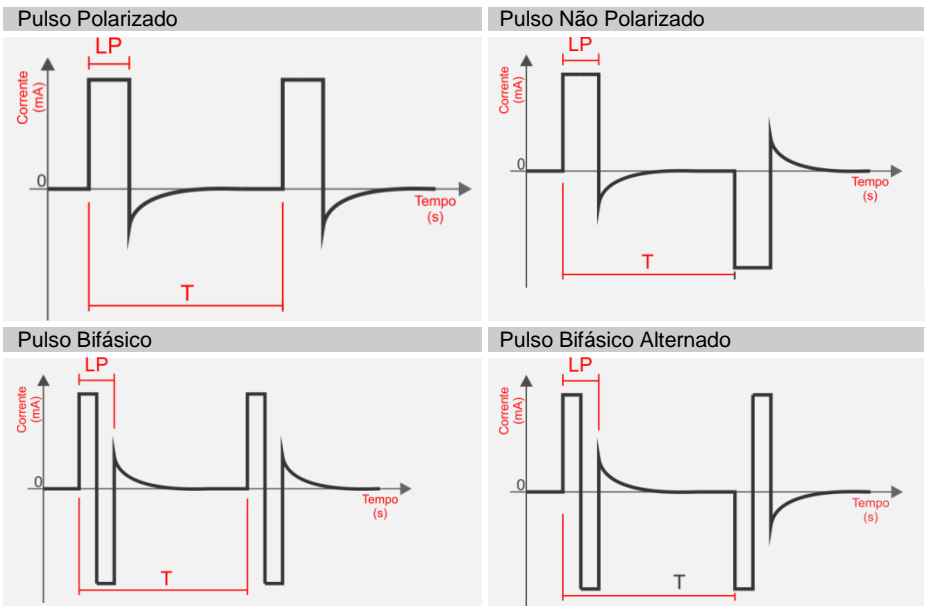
Pulso Polarizado

LP

Corrente (mA)

0

Tempo (s)

T

Pulso Não Polarizado

LP

Corrente (mA)

0

Tempo (s)

T

Pulso Bifásico

LP

Corrente (mA)

0

Tempo (s)

T

Pulso Bifásico Alternado

LP

Corrente (mA)

0

Tempo (s)

T